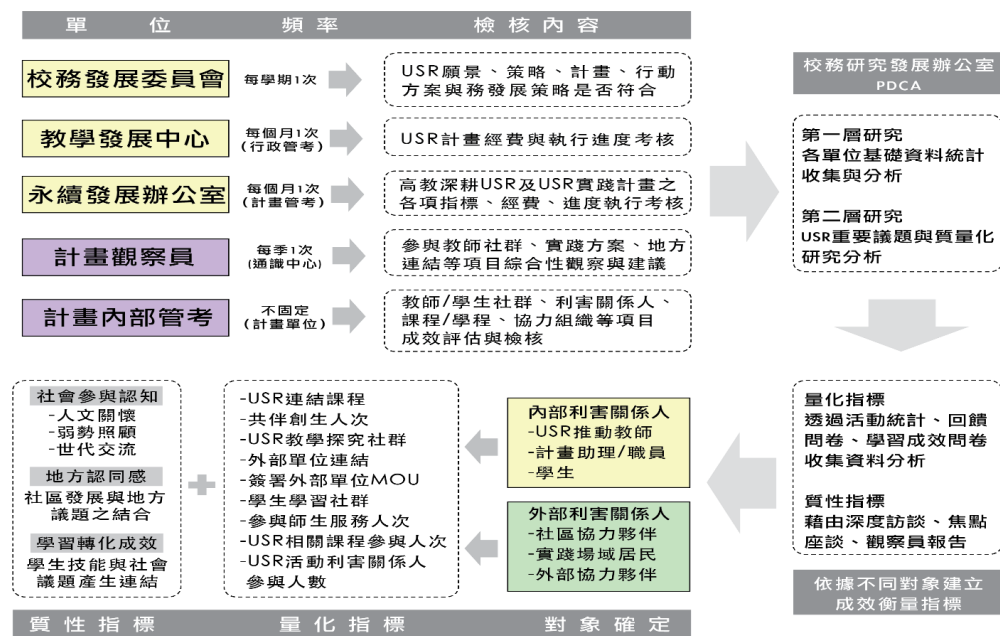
單位 頻率 檢核內容

校務發展委員會
每學期1次
USR願景、策略、計畫、行動方案與務發展策略是否符合

教學發展中心
每個月1次(行政管考)
USR計畫經費與執行進度考核

永續發展辦公室
每個月1次(計畫管考)
高教深耕USR及USR實踐計畫之各項指標、經費、進度執行考核

計畫觀察員
每季1次(通識中心)
參與教師社群、實踐方案、地方連結等項目綜合性觀察與建議

計畫內部管考
不固定(計畫單位)
教師/學生社群、利害關係人、課程/學程、協力組織等項目成效評估與檢核

校務研究發展辦公室
PDCA

第一層研究
各單位基礎資料統計收集與分析

第二層研究
USR重要議題與質量化研究分析

量化指標
透過活動統計、回饋問卷、學習成效問卷收集資料分析

質性指標
藉由深度訪談、焦點座談、觀察員報告

依據不同對象建立成效衡量指標

內部利害關係人
-USR推動教師
-計畫助理/職員
-學生

外部利害關係人
-社區協力夥伴
-實踐場域居民
-外部協力夥伴

-USR連結課程
-共伴創生人次
-USR教學探究社群
-外部單位連結
-簽署外部單位MOU
-學生學習社群
-參與師生服務人次
-USR相關課程參與人次
-USR活動利害關係人參與人數

社會參與認知
-人文關懷
-弱勢照顧
-世代交流
地方認同感
社區發展與地方議題之結合
學習轉化成效
學生技能與社會議題產生連結

質性指標 量化指標 對象確定